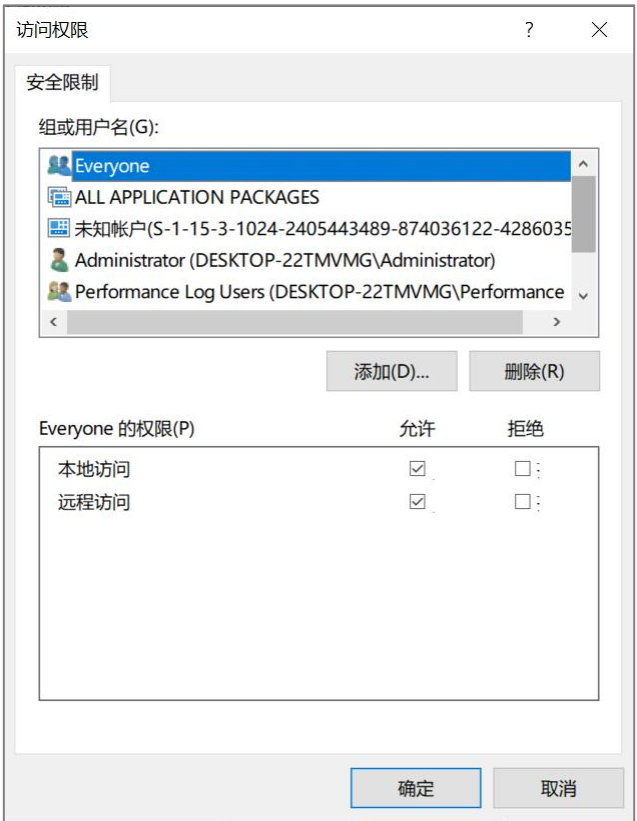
访问权限

?

安全限制

组或用户名(G):

Everyone
ALL APPLICATION PACKAGES
未知帐户(S-1-15-3-1024-2405443489-874036122-4286035
Administrator (DESKTOP-22TMVMG\Administrator)
Performance Log Users (DESKTOP-22TMVMG\Performance

添加(D)... 删除(R)

| Everyone 的权限(P) | 允许 | 拒绝 |
|---|---|---|
| 本地访问 | ☑ | ☐ |
| 远程访问 | ☑ | ☐ |

确定 取消